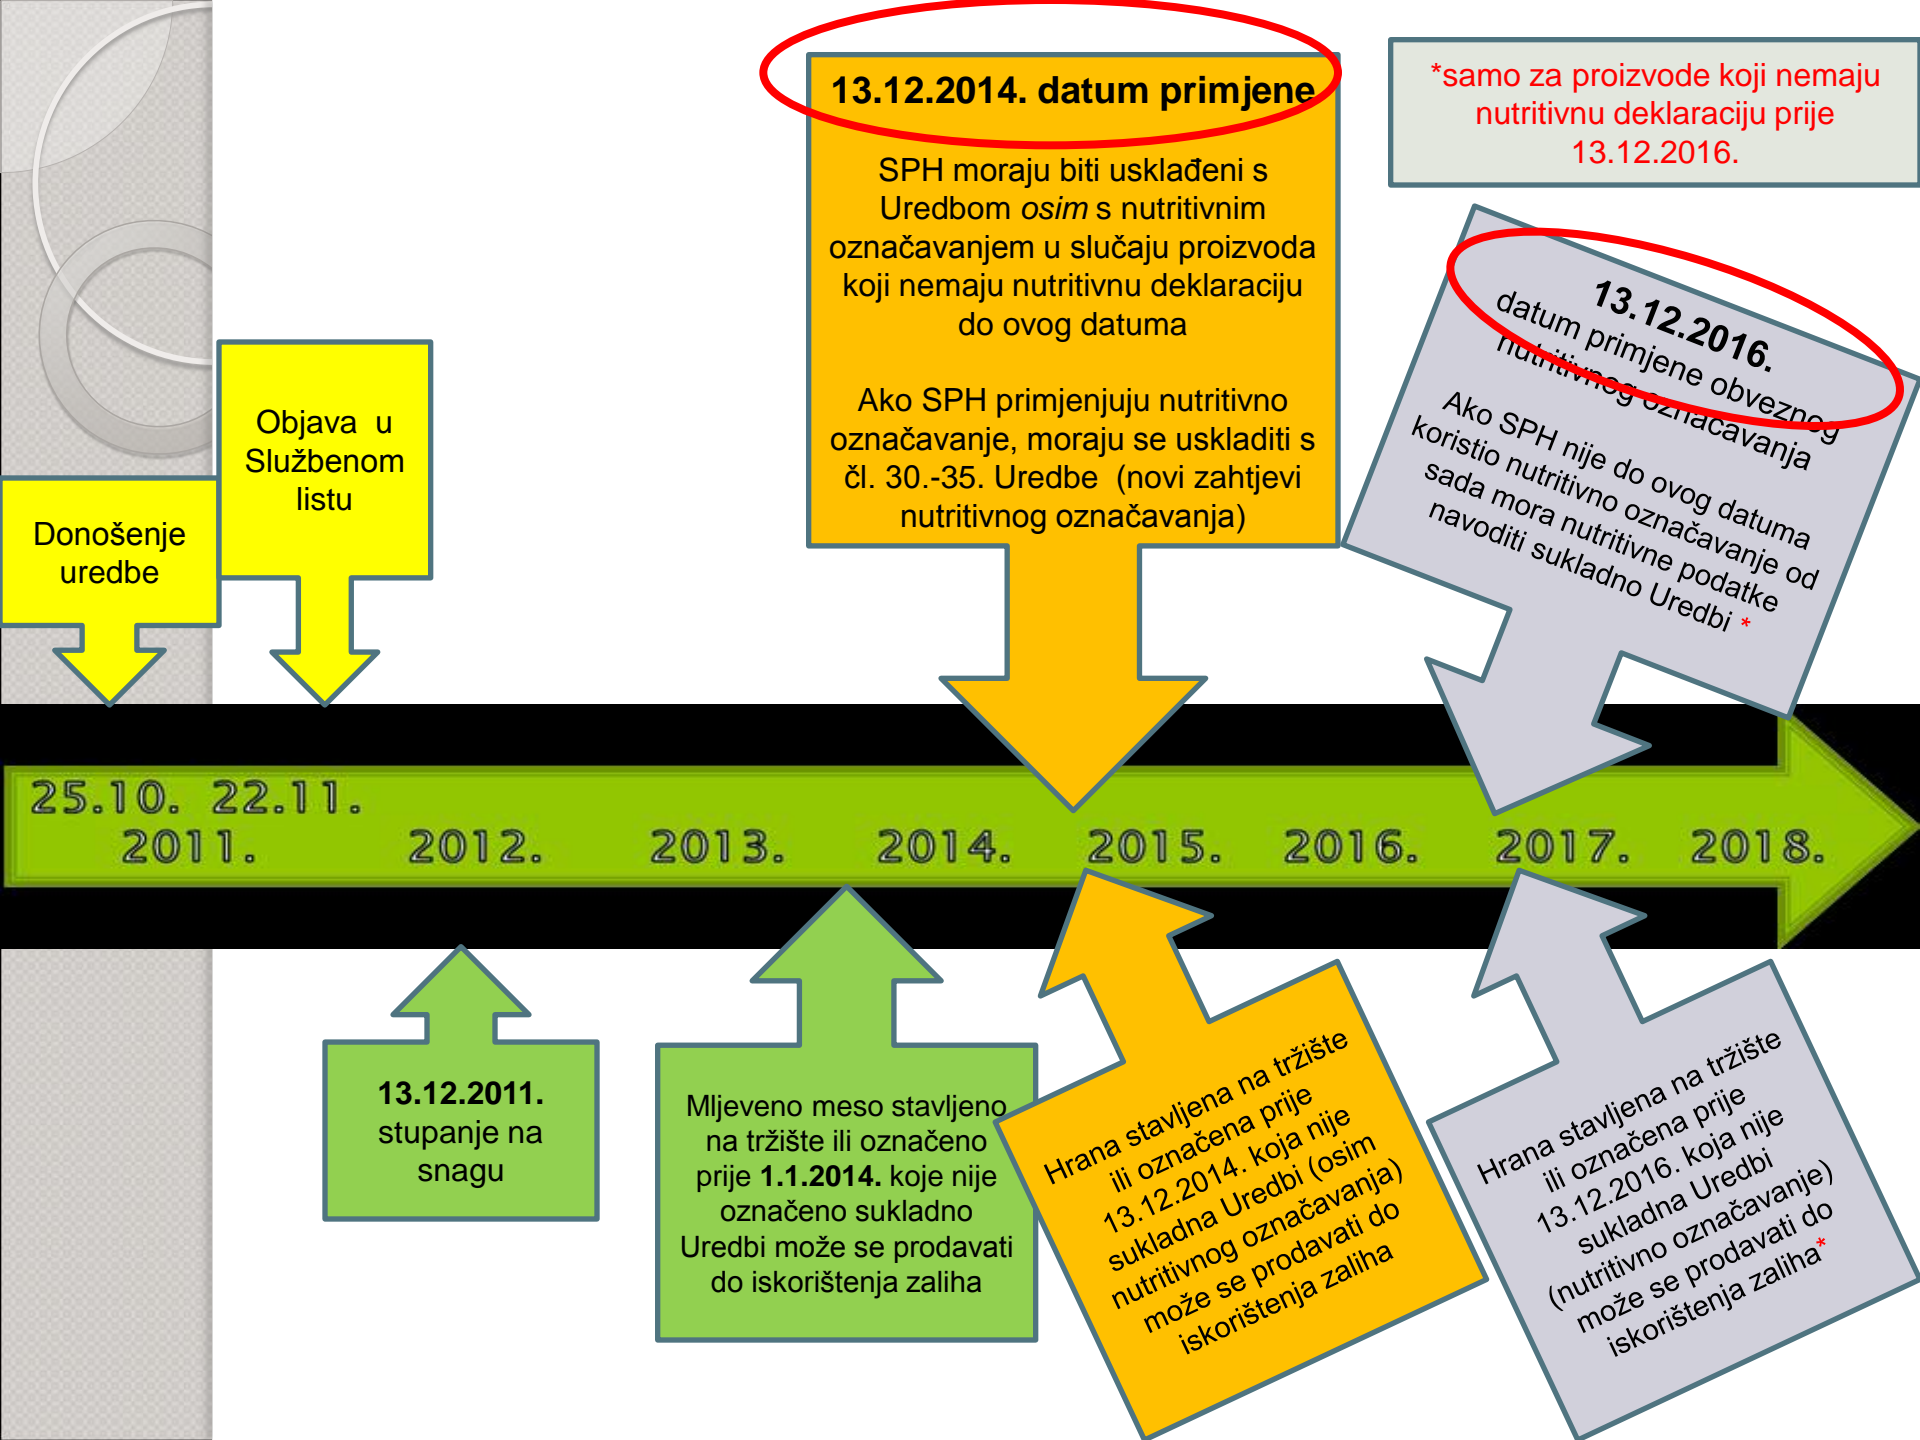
13.12.2014. datum primjene

SPH moraju biti usklađeni s Uredbom *osim* s nutritivnim označavanjem u slučaju proizvoda koji nemaju nutritivnu deklaraciju do ovog datuma

Ako SPH primjenjuju nutritivno označavanje, moraju se uskladiti s čl. 30.-35. Uredbe (novi zahtjevi nutritivnog označavanja)

*samo za proizvode koji nemaju nutritivnu deklaraciju prije 13.12.2016.

13.12.2016.
datum primjene obveznog nutritivnog označavanja
Ako SPH nije do ovog datuma koristio nutritivno označavanje od sada mora nutritivne podatke navoditi sukladno Uredbi *

Objava u Službenom listu

Donošenje uredbe

25.10. 2011.
22.11.
2012.
2013.
2014.
2015.
2016.
2017.
2018.

13.12.2011. stupanje na snagu

Mljeveno meso stavljeno na tržište ili označeno prije **1.1.2014.** koje nije označeno sukladno Uredbi može se prodavati do iskorištenja zaliha

Hrana stavljena na tržište ili označena prije 13.12.2014. koja nije sukladna Uredbi (osim nutritivnog označavanja) može se prodavati do iskorištenja zaliha

Hrana stavljena na tržište ili označena prije 13.12.2016. koja nije sukladna Uredbi (nutritivno označavanje) može se prodavati do iskorištenja zaliha*